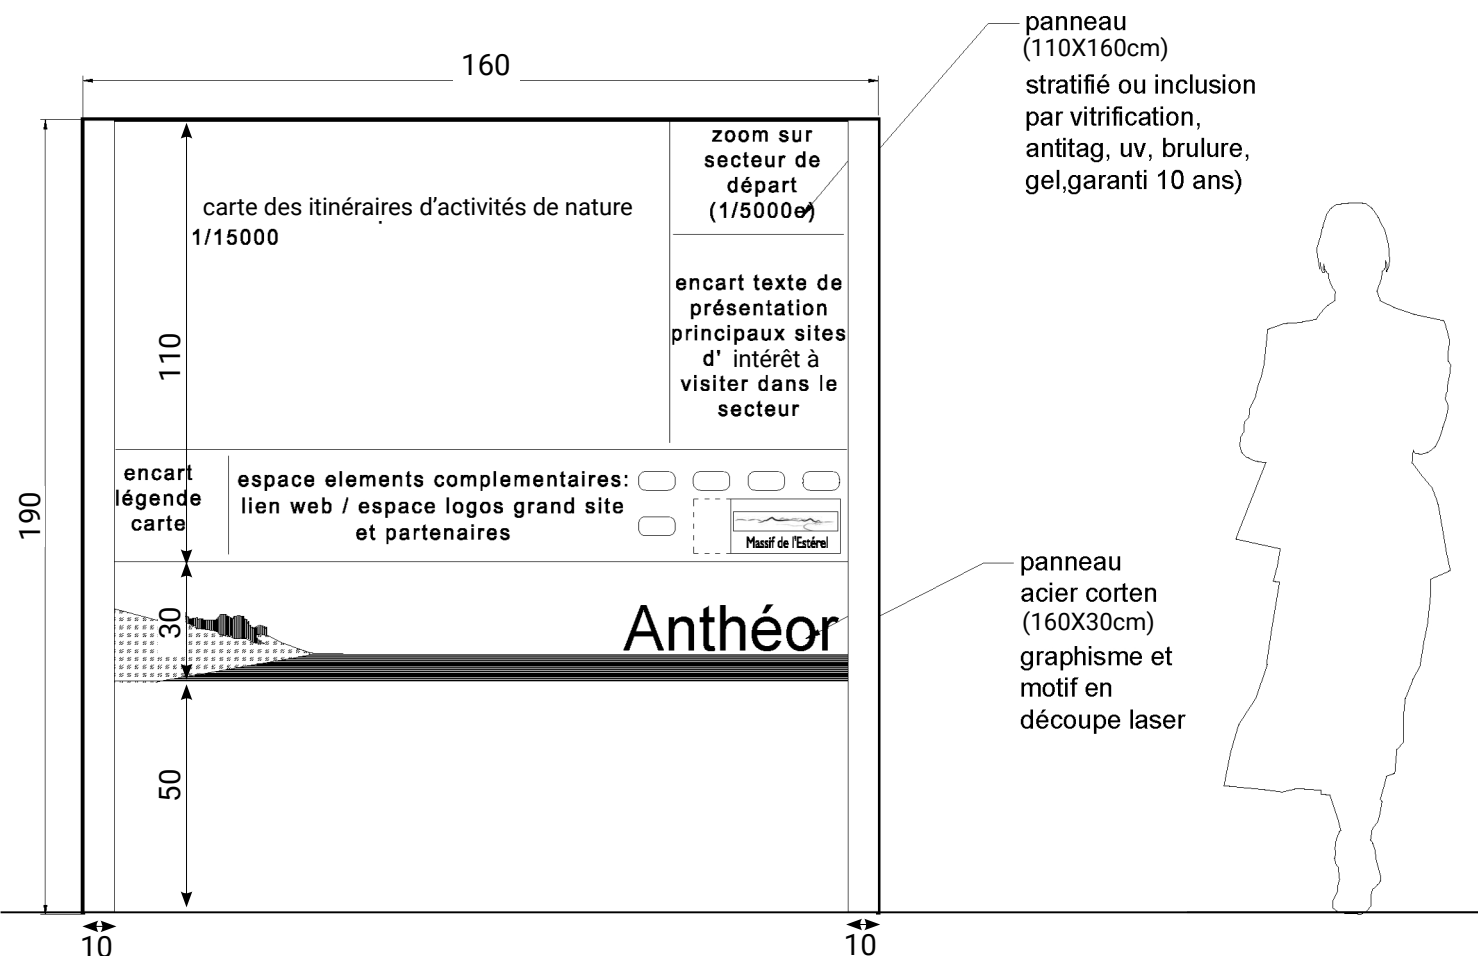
160

panneau
(110X160cm)
stratifié ou inclusion par vitrification, antitag, uv, brulure, gel,garanti 10 ans)

carte des itinéraires d'activités de nature
1/15000

zoom sur secteur de départ (1/5000e)

encart texte de présentation principaux sites d' intérêt à visiter dans le secteur

110

190

encart légende carte

espace elements complementaires: lien web / espace logos grand site et partenaires

Massif de l'Estérel

30

Anthéor

panneau
acier corten
(160X30cm)
graphisme et motif en découpe laser

50

10

10